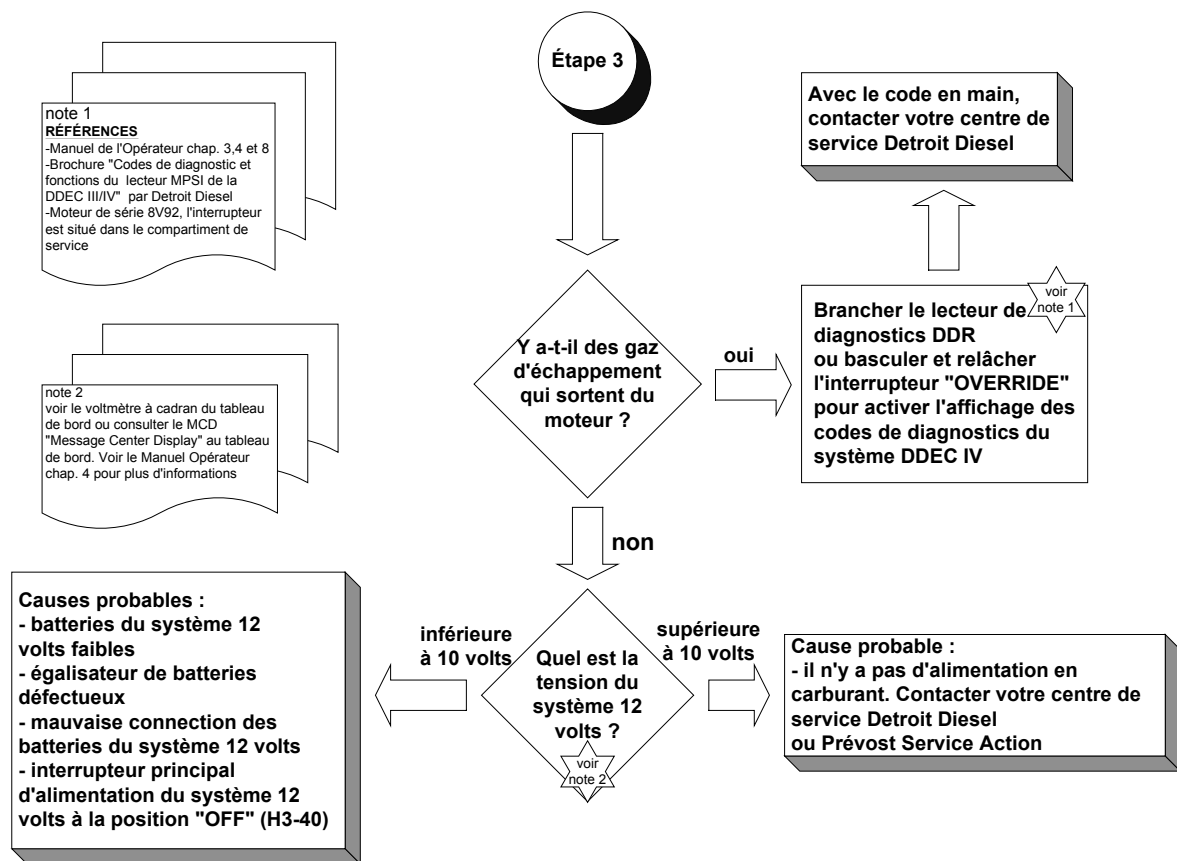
note 1
RÉFÉRENCES
-Manuel de l'Opérateur chap. 3,4 et 8
-Brochure "Codes de diagnostic et fonctions du lecteur MPSI de la DDEC III/IV" par Detroit Diesel
-Moteur de série 8V92, l'interrupteur est situé dans le compartiment de service

Étape 3

Avec le code en main, contacter votre centre de service Detroit Diesel

note 2
voir le voltmètre à cadran du tableau de bord ou consulter le MCD "Message Center Display" au tableau de bord. Voir le Manuel Opérateur chap. 4 pour plus d'informations

Y a-t-il des gaz d'échappement qui sortent du moteur ?

oui

voir note 1

Brancher le lecteur de diagnostics DDR ou basculer et relâcher l'interrupteur "OVERRIDE" pour activer l'affichage des codes de diagnostics du système DDEC IV

non

Causes probables :
- batteries du système 12 volts faibles
- égalisateur de batteries défectueux
- mauvaise connection des batteries du système 12 volts
- interrupteur principal d'alimentation du système 12 volts à la position "OFF" (H3-40)

inférieure à 10 volts

Quel est la tension du système 12 volts ?

voir note 2

supérieure à 10 volts

Cause probable :
- il n'y a pas d'alimentation en carburant. Contacter votre centre de service Detroit Diesel ou Prévost Service Action